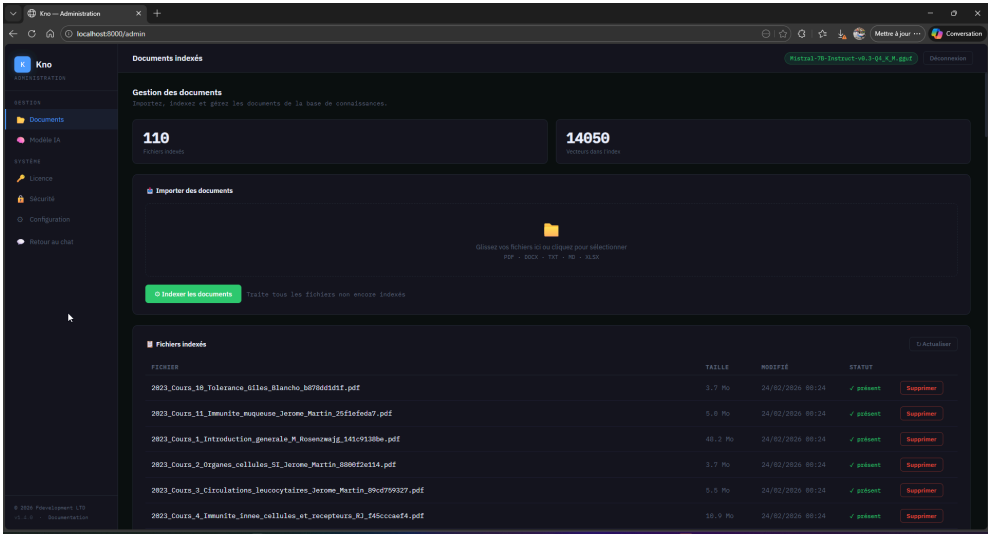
Kno — Administration
localhost:8000/admin
Mettre à jour ··· Conversation

K Kno
ADMINISTRATION

GESTION
Documents
Modèle IA

SYSTÈME
Licence
Sécurité
Configuration
Retour au chat

© 2026 Fdéveloppement LTS
v1.2.0 · Documentation

Documents indexés
Mistral-7B-Instruct-v0.3-Q4_K_M.gguf
Déconnexion

Gestion des documents
Importez, indexez et gérez les documents de la base de connaissances.

110
Fichiers indexés

14050
Vecteurs dans l'index

Importer des documents

Glissez vos fichiers ici ou cliquez pour sélectionner
PDF · DOCX · TXT · MD · XLSX

Indexer les documents
Traite tous les fichiers non encore indexés

Fichiers indexés
Actualiser

| FICHIER | TAILLE | MODIFIÉ | STATUT | |
|---|---|---|---|---|
| 2023_Cours_10_Tolerance_Giles_Blancho_b878dd1d1f.pdf | 3.7 Mo | 24/02/2026 08:24 | ✓ présent | Supprimer |
| 2023_Cours_11_Immunite_muqueuse_Jerome_Martin_25f1efeda7.pdf | 5.6 Mo | 24/02/2026 08:24 | ✓ présent | Supprimer |
| 2023_Cours_1_Introduction_generale_M_Rosenzwajg_141c9138be.pdf | 40.2 Mo | 24/02/2026 08:24 | ✓ présent | Supprimer |
| 2023_Cours_2_Organes_cellules_SI_Jerome_Martin_8800f2e114.pdf | 3.7 Mo | 24/02/2026 08:24 | ✓ présent | Supprimer |
| 2023_Cours_3_Circulations_leucocytaires_Jerome_Martin_89cd759327.pdf | 5.5 Mo | 24/02/2026 08:24 | ✓ présent | Supprimer |
| 2023_Cours_4_Immunite_innee_cellules_et_recepteurs_RJ_f45cccaef4.pdf | 10.9 Mo | 24/02/2026 08:24 | ✓ présent | Supprimer |